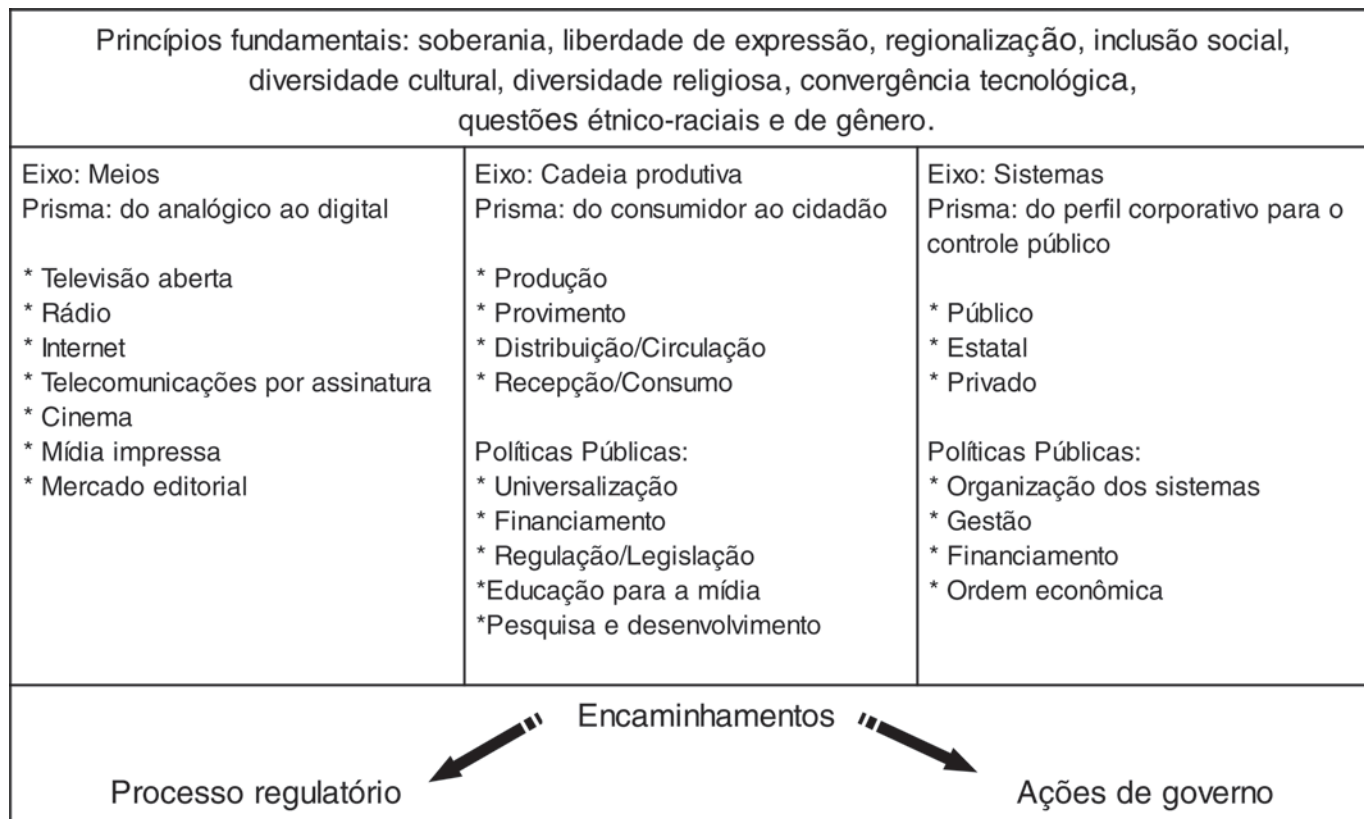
Princípios fundamentais: soberania, liberdade de expressão, regionalização, inclusão social, diversidade cultural, diversidade religiosa, convergência tecnológica, questões étnico-raciais e de gênero.

Eixo: Meios
Prisma: do analógico ao digital

* Televisão aberta
* Rádio
* Internet
* Telecomunicações por assinatura
* Cinema
* Mídia impressa
* Mercado editorial

Eixo: Cadeia produtiva
Prisma: do consumidor ao cidadão

* Produção
* Provimento
* Distribuição/Circulação
* Recepção/Consumo

Políticas Públicas:
* Universalização
* Financiamento
* Regulação/Legislação
*Educação para a mídia
*Pesquisa e desenvolvimento

Eixo: Sistemas
Prisma: do perfil corporativo para o controle público

* Público
* Estatal
* Privado

Políticas Públicas:
* Organização dos sistemas
* Gestão
* Financiamento
* Ordem econômica

Encaminhamentos

Processo regulatório

Ações de governo